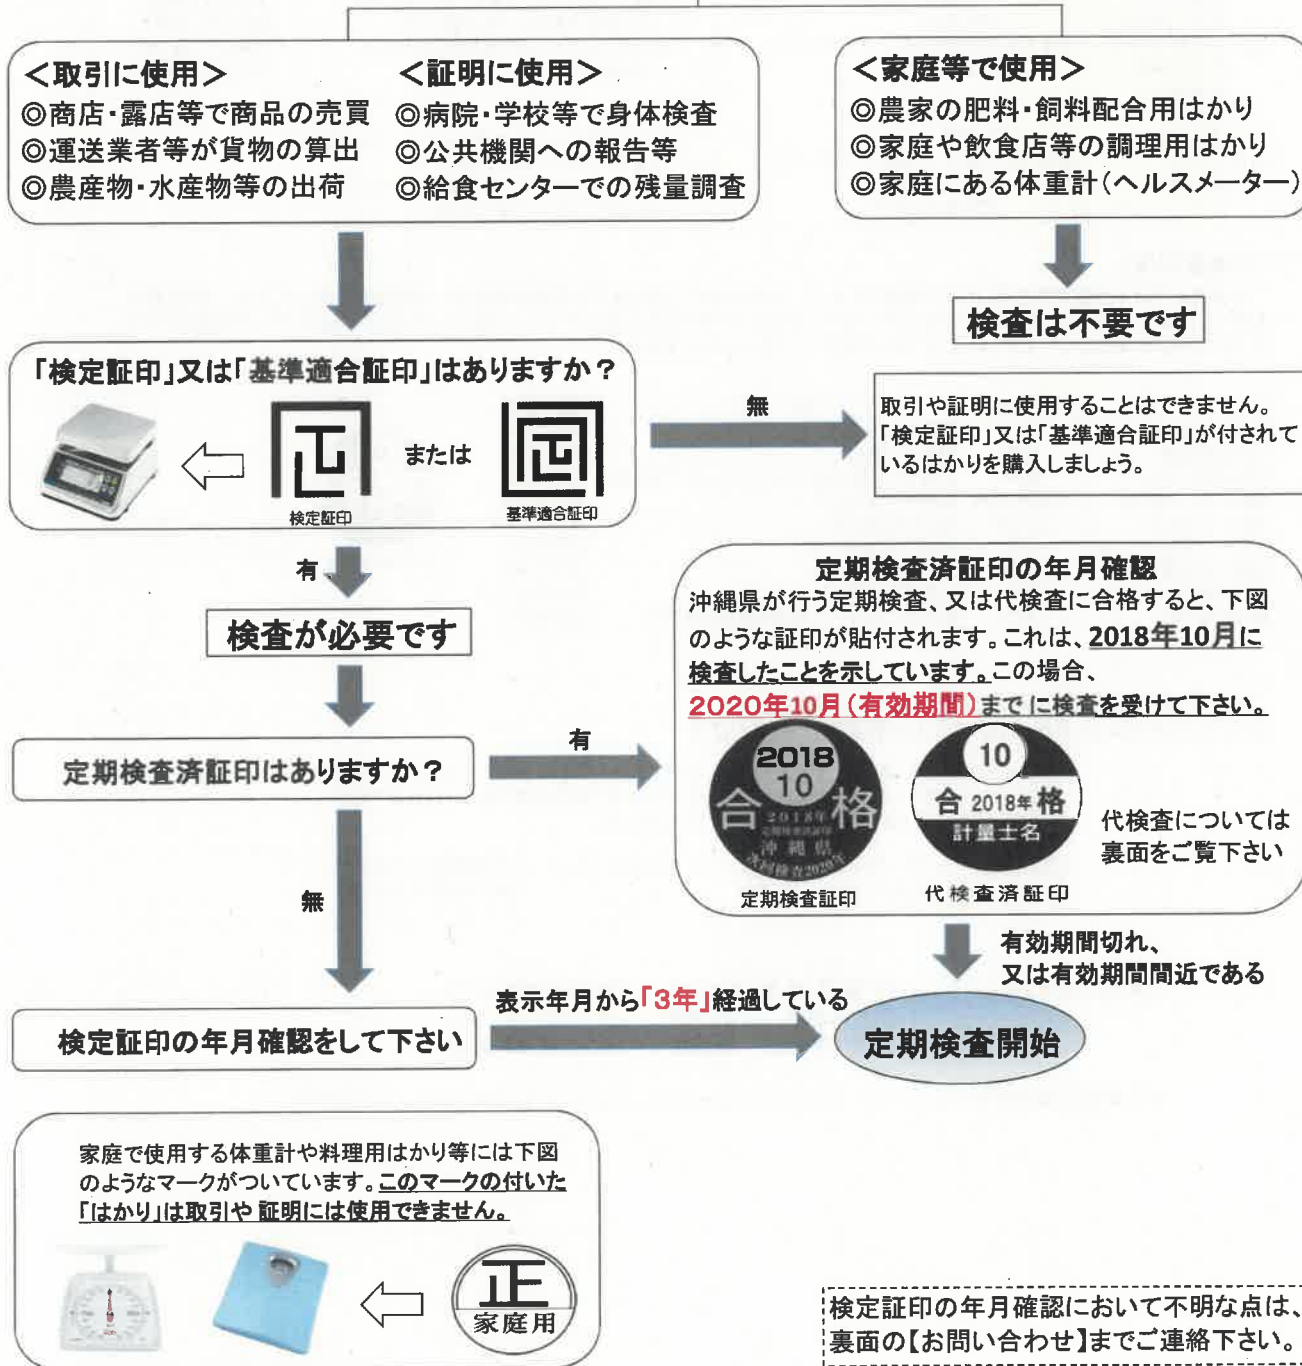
<取引に使用>
◎商店・露店等で商品の売買
◎運送業者等が貨物の算出
◎農産物・水産物等の出荷

<証明に使用>
◎病院・学校等で身体検査
◎公共機関への報告等
◎給食センターでの残量調査

<家庭等で使用>
◎農家の肥料・飼料配合用はかり
◎家庭や飲食店等の調理用はかり
◎家庭にある体重計(ヘルスメーター)

検査は不要です

「検定証印」又は「基準適合証印」はありますか？

検定証印

または

基準適合証印

無

取引や証明に使用することはできません。「検定証印」又は「基準適合証印」が付されているはかりを購入しましょう。

有

検査が必要です

定期検査済証印はありますか？

有

定期検査済証印の年月確認
沖縄県が行う定期検査、又は代検査に合格すると、下図のような証印が貼付されます。これは、2018年10月に検査したことを示しています。この場合、2020年10月(有効期間)までに検査を受けて下さい。

2018 10 合 格 2018年 沖縄県 次回検査2020年

定期検査証印

10 合 2018年 格 計量士名

代検査済証印

代検査については裏面をご覧下さい

無

有効期間切れ、又は有効期間間近である

検定証印の年月確認をして下さい

表示年月から「3年」経過している

定期検査開始

家庭で使用する体重計や料理用はかり等には下図のようなマークがついています。このマークの付いた「はかり」は取引や証明には使用できません。

正 家庭用

検定証印の年月確認において不明な点は、裏面の【お問い合わせ】までご連絡下さい。